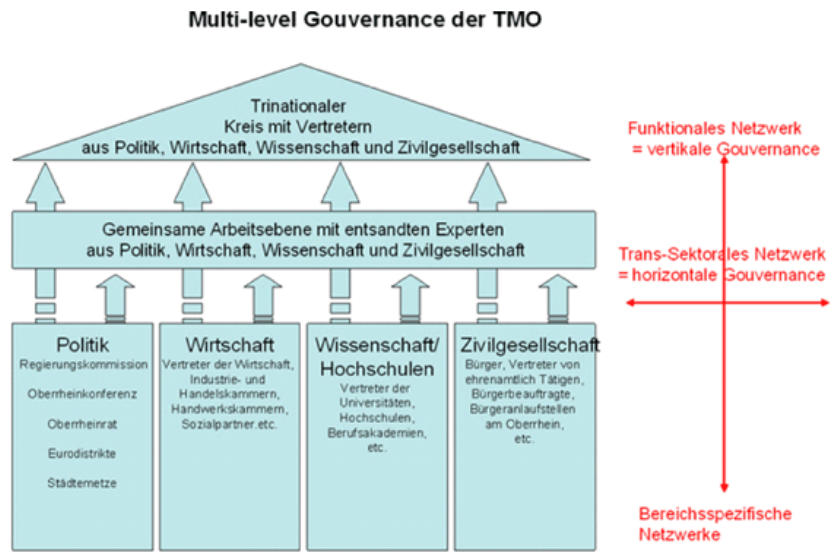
Multi-level Gouvernance der TMO

Trinationaler Kreis mit Vertretern aus Politik, Wirtschaft, Wissenschaft und Zivilgesellschaft

Gemeinsame Arbeitsebene mit entsandten Experten aus Politik, Wirtschaft, Wissenschaft und Zivilgesellschaft

Politik
Regierungskommission
Oberrheinkonferenz
Oberrheinrat
Eurodistrikte
Städtenetze

Wirtschaft
Vertreter der Wirtschaft, Industrie- und Handelskammern, Handwerkskammern, Sozialpartner etc.

Wissenschaft/ Hochschulen
Vertreter der Universitäten, Hochschulen, Berufsakademien, etc.

Zivilgesellschaft
Bürger, Vertreter von ehrenamtlich Tätigen, Bürgerbeauftragte, Bürgeranlaufstellen am Oberrhein, etc.

Funktionales Netzwerk
= vertikale Gouvernance

Trans-Sektorales Netzwerk
= horizontale Gouvernance

Bereichsspezifische Netzwerke